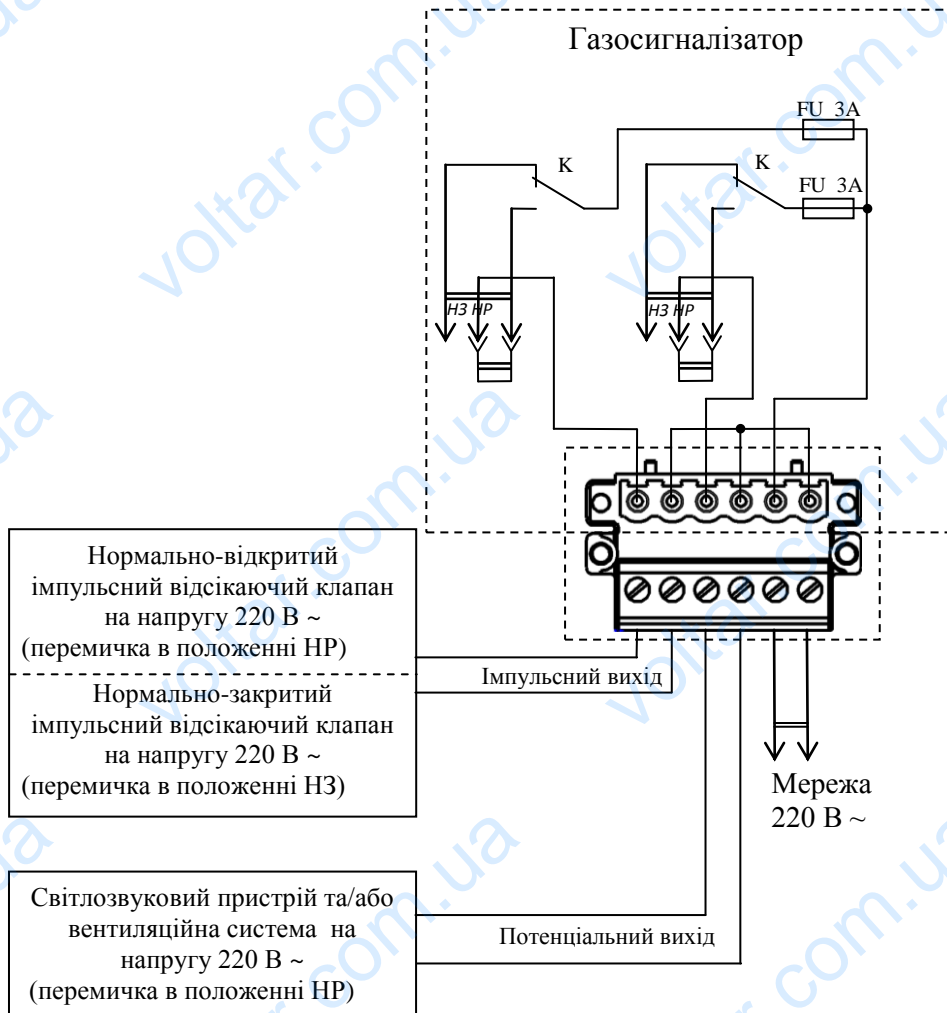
Газосигналізатор

FU 3A

K

K

FU 3A

НЗ НР

НЗ НР

Нормально-відкритий імпульсний відсікаючий клапан на напругу 220 В ~ (перемичка в положенні НР)

Нормально-закритий імпульсний відсікаючий клапан на напругу 220 В ~ (перемичка в положенні НЗ)

Імпульсний вихід

Мережа 220 В ~

Світлозвуковий пристрій та/або вентиляційна система на напругу 220 В ~ (перемичка в положенні НР)

Потенціальний вихід

voltar.com.ua